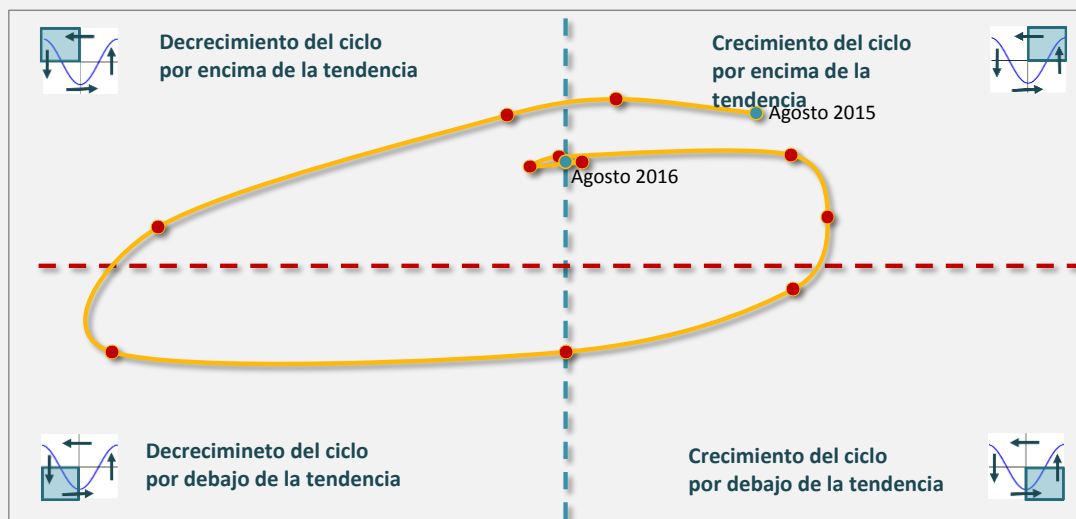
Decrecimiento del ciclo por encima de la tendencia

Crecimiento del ciclo por encima de la tendencia

Agosto 2015

Agosto 2016

Decrecimineto del ciclo por debajo de la tendencia

Crecimiento del ciclo por debajo de la tendencia